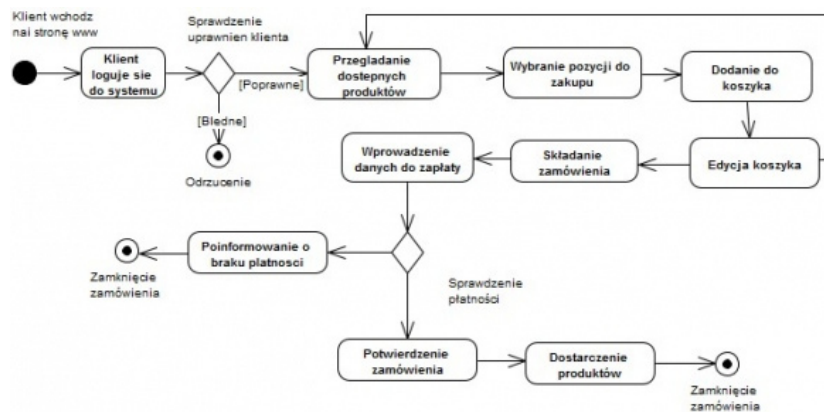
Klient wchodz nai stronę www

Klient loguje sie do systemu

Sprawdzenie uprawnien klienta

[Poprawne]

[Bledne]

Odrzucenie

Przegladanie dostepnych produktów

Wybranie pozycji do zakupu

Dodanie do koszyka

Edycja koszyka

Składanie zamówienia

Wprowadzenie danych do zapłaty

Poinformowanie o braku platnosci

Zamknięcie zamówienia

Sprawdzenie płatności

Potwierdzenie zamówienia

Dostarczenie produktów

Zamknięcie zamówienia